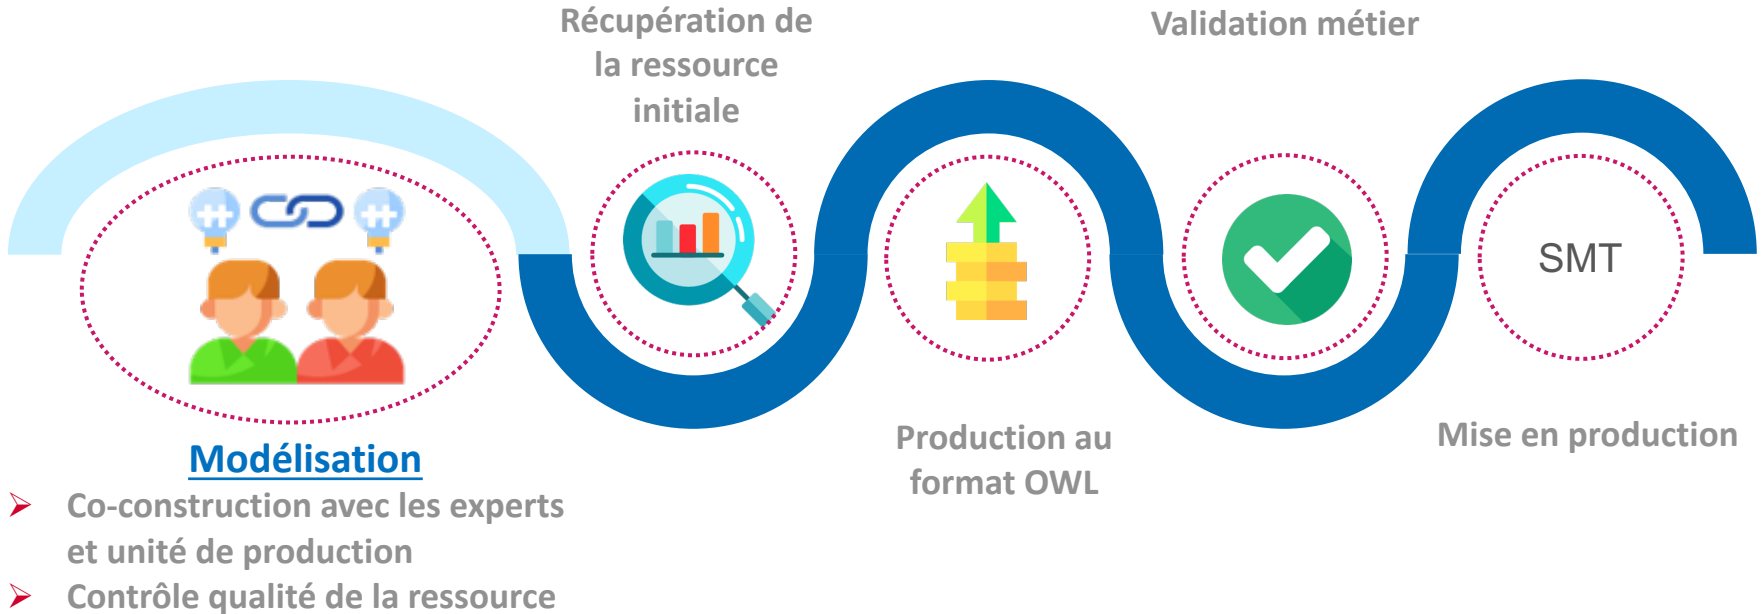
Récupération de la ressource initiale

Validation métier

Modélisation

➢ Co-construction avec les experts et unité de production

➢ Contrôle qualité de la ressource

Production au format OWL

SMT

Mise en production